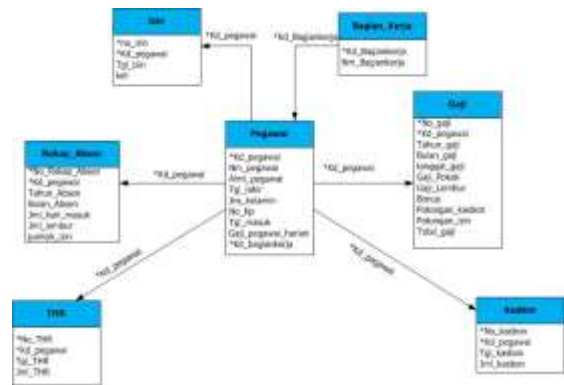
Izin
*no_izin
*Kd_pegawai
Tgl_izin
ket

*Kd_pegawai

Bagian_Kerja
*Kd_Bagiankerja
Nm_Bagiankerja

*Kd_Bagiankerja

Gaji
*No_gaji
*Kd_pegawai
Tahun_gaji
Bulan_gaji
Gapok_gaji
Gaji_Pokok
Gaji_Lembur
Bonus
Potongan_kasbon
Potongan_izin
Total_gaji

Rekap_Absen
*No_Rekap_Absen
*Kd_pegawai
Tahun_Absen
Bulan_Absen
Jml_hari_masuk
Jml_lembur
Jumlah_izin

*Kd_pegawai

Pegawai
*Kd_pegawai
Nm_pegawai
Almt_pegawai
Tgl_lahir
Jns_kelamin
No_tlp
Tgl_masuk
Gaji_pegawai_Harian
*Kd_Bagiankerja

*Kd_pegawai

*Kd_pegawai

*Kd_pegawai

THR
*No_THR
*Kd_pegawai
Tgl_THR
Jml_THR

Kasbon
*No_kasbon
*Kd_pegawai
Tgl_kasbon
Jml_kasbon